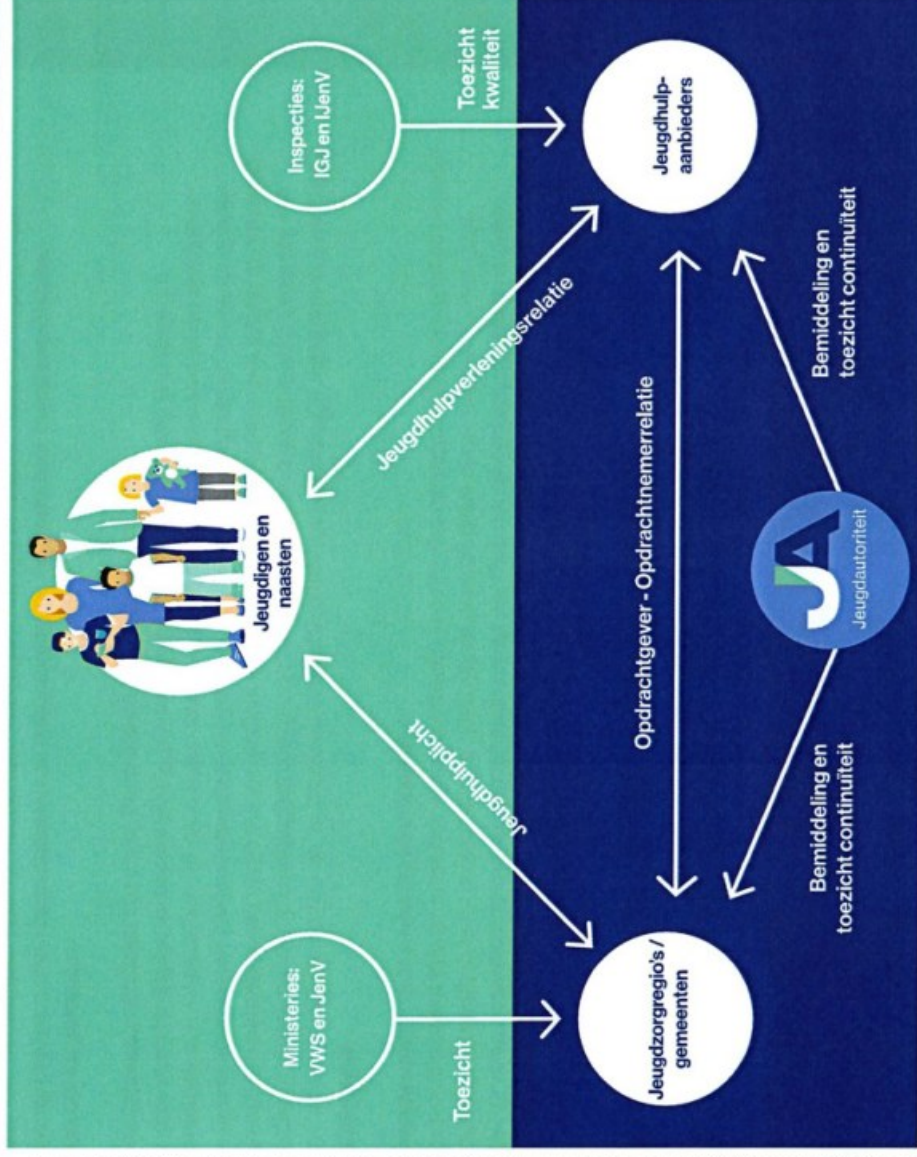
Ministeries: VWS en JenV

Toezicht

Jeugdzorgregio's / gemeenten

Jeugdigen en naasten

Jeugdhulpplicht

Jeugdhulpverleningsrelatie

Inspecties: IGJ en IJenV

Toezicht kwaliteit

Jeugdhulpaanbieders

Opdrachtgever - Opdrachtnemerrelatie

JA

Jeugdautoriteit

Bemiddeling en toezicht continuïteit

Bemiddeling en toezicht continuïteit